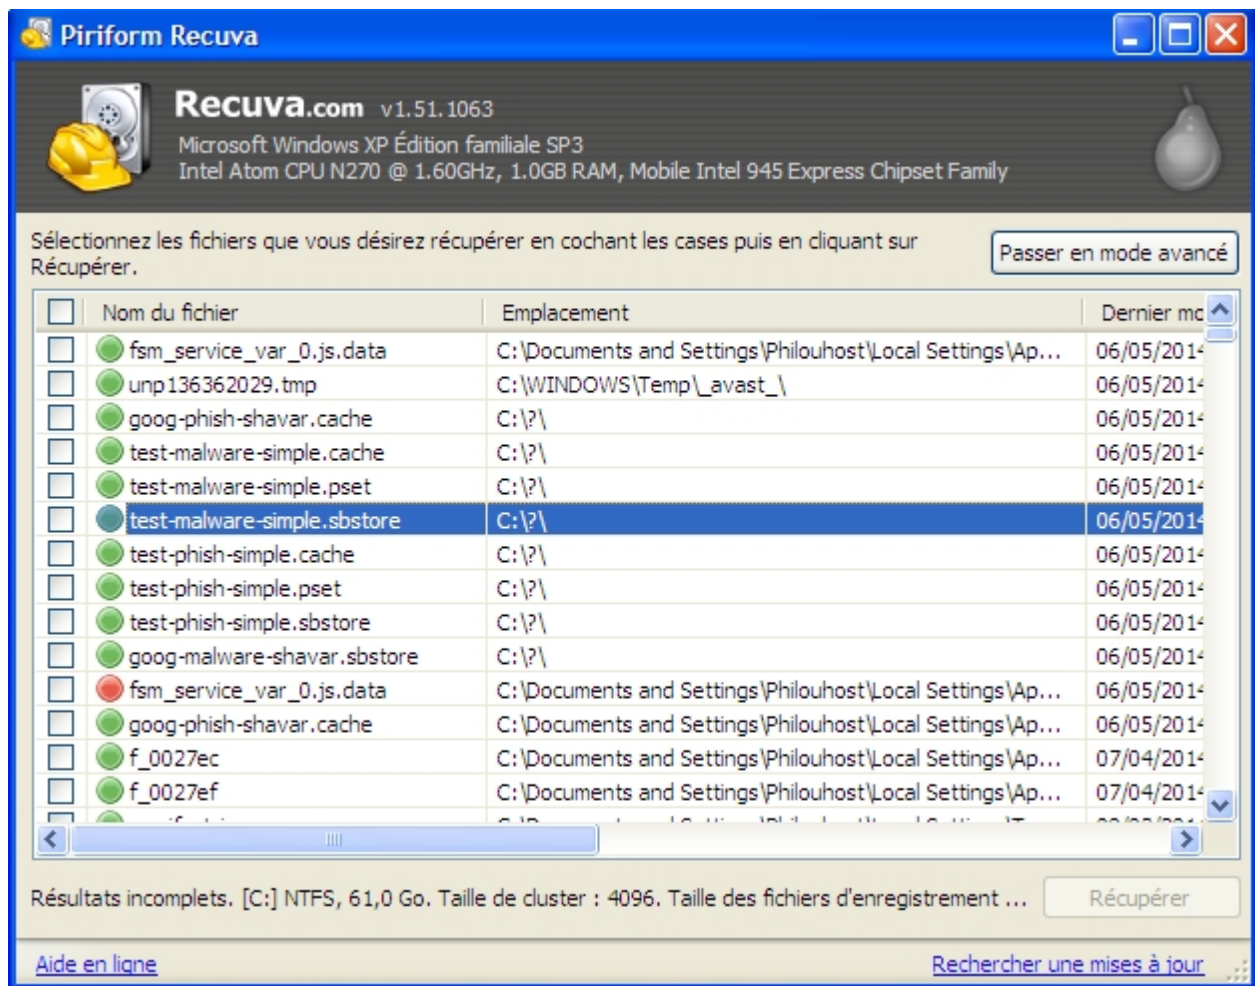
Piriform Recuva

Recuva.com v1.51.1063
Microsoft Windows XP Édition familiale SP3
Intel Atom CPU N270 @ 1.60GHz, 1.0GB RAM, Mobile Intel 945 Express Chipset Family

Sélectionnez les fichiers que vous désirez récupérer en cochant les cases puis en cliquant sur Récupérer.

Passer en mode avancé

| Nom du fichier | Emplacement | Dernier mo |
|---|---|---|
| fsm_service_var_0.js.data | C:\Documents and Settings\Philouhost\Local Settings\Ap... | 06/05/201 |
| unp136362029.tmp | C:\WINDOWS\Temp\_avast_\ | 06/05/201 |
| goog-phish-shavar.cache | C:\?\ | 06/05/201 |
| test-malware-simple.cache | C:\?\ | 06/05/201 |
| test-malware-simple.pset | C:\?\ | 06/05/201 |
| test-malware-simple.sbstore | C:\?\ | 06/05/201 |
| test-phish-simple.cache | C:\?\ | 06/05/201 |
| test-phish-simple.pset | C:\?\ | 06/05/201 |
| test-phish-simple.sbstore | C:\?\ | 06/05/201 |
| goog-malware-shavar.sbstore | C:\?\ | 06/05/201 |
| fsm_service_var_0.js.data | C:\Documents and Settings\Philouhost\Local Settings\Ap... | 06/05/201 |
| goog-phish-shavar.cache | C:\Documents and Settings\Philouhost\Local Settings\Ap... | 06/05/201 |
| f_0027ec | C:\Documents and Settings\Philouhost\Local Settings\Ap... | 07/04/201 |
| f_0027ef | C:\Documents and Settings\Philouhost\Local Settings\Ap... | 07/04/201 |

Résultats incomplets. [C:] NTFS, 61,0 Go. Taille de cluster : 4096. Taille des fichiers d'enregistrement ...

Récupérer

Aide en ligne

Rechercher une mises à jour